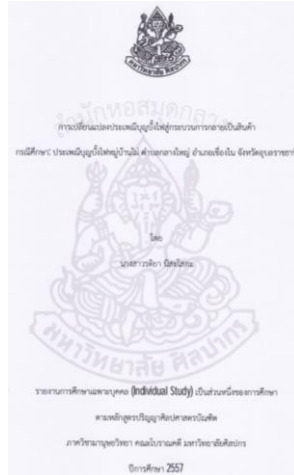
การเปลี่ยนแปลงประเพณีบุญบั้งไฟสู่กระบวนการกลายเป็นสินค้า

กรณีศึกษา: ประเพณีบุญบั้งไฟหมู่บ้านไม้ ตำบลกลางใหญ่ อำเภอเชียงยืน จังหวัดอุบลราชธานี

โดย

นางสาวกัลยา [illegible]

รายงานการศึกษาเฉพาะบุคคล (Individual Study) เป็นส่วนหนึ่งของการศึกษา

ตามหลักสูตรปริญญาศิลปศาสตรบัณฑิต

ภาควิชามานุษยวิทยา คณะโบราณคดี มหาวิทยาลัยศิลปากร

ปีการศึกษา 2557